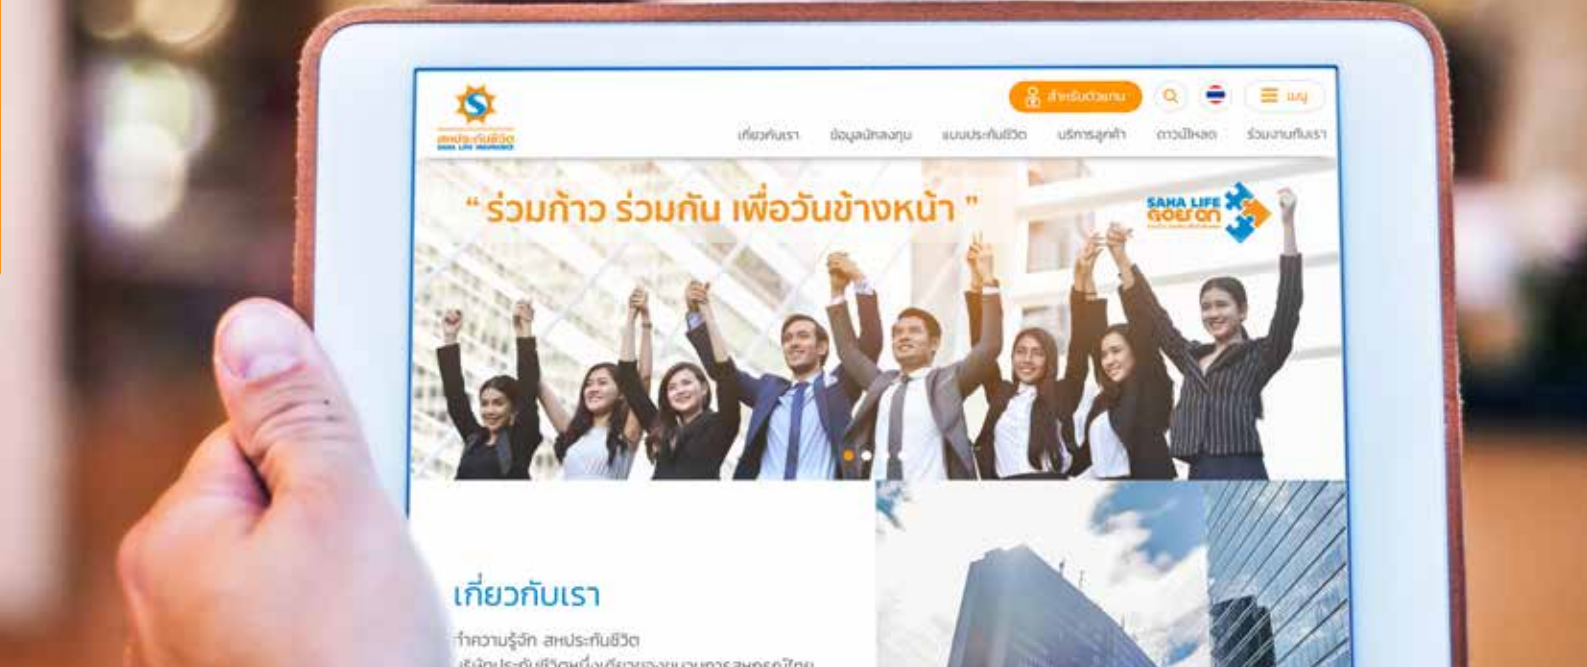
สหประกันชีวิต
SAHA LIFE INSURANCE

สำหรับตัวแทน

เมนู

เกี่ยวกับเรา ข้อมูลนักลงทุน แบบประกันชีวิต บริการลูกค้า ดาวน์โหลด ร่วมงานกับเรา

" ร่วมก้าว ร่วมกัน เพื่อวันข้างหน้า "

SAHA LIFE ต่อยอด

เกี่ยวกับเรา

ทำความรู้จัก สหประกันชีวิต

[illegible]